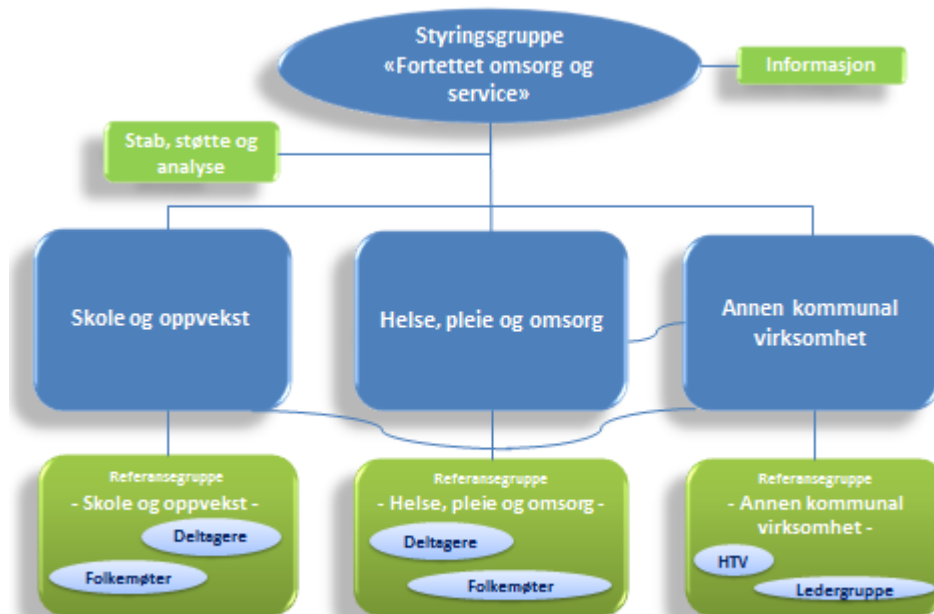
Styringsgruppe «Fortettet omsorg og service»

Informasjon

Stab, støtte og analyse

Skole og oppvekst

Helse, pleie og omsorg

Annen kommunal virksomhet

Referansegruppe
- Skole og oppvekst -
Deltagere
Folkemøter

Referansegruppe
- Helse, pleie og omsorg -
Deltagere
Folkemøter

Referansegruppe
- Annen kommunal virksomhet -
HTV
Ledergruppe